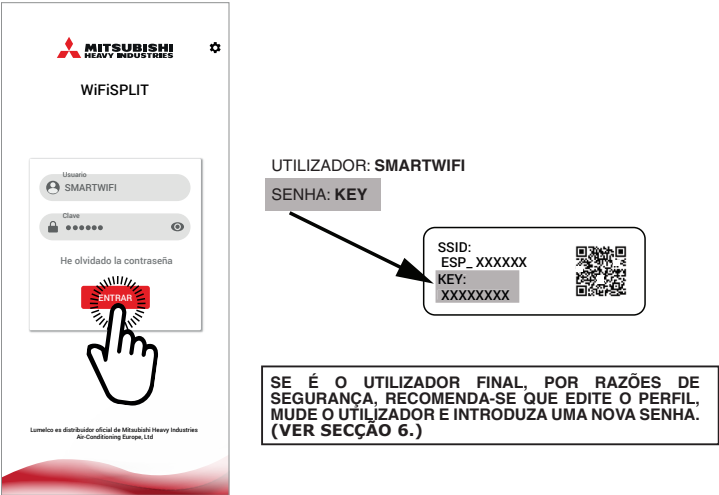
MITSUBISHI HEAVY INDUSTRIES

WiFiSPLIT

Usuario
SMARTWIFI

Clave
••••••

He olvidado la contraseña

ENTRAR

Lumelco es distribuidor oficial de Mitsubishi Heavy Industries Air-Conditioning Europe, Ltd

UTILIZADOR: SMARTWIFI

SENHA: KEY

SSID:
ESP_ XXXXXX
KEY:
XXXXXXXX

SE É O UTILIZADOR FINAL, POR RAZÕES DE SEGURANÇA, RECOMENDA-SE QUE EDITE O PERFIL, MUDE O UTILIZADOR E INTRODUZA UMA NOVA SENHA. (VER SECÇÃO 6.)